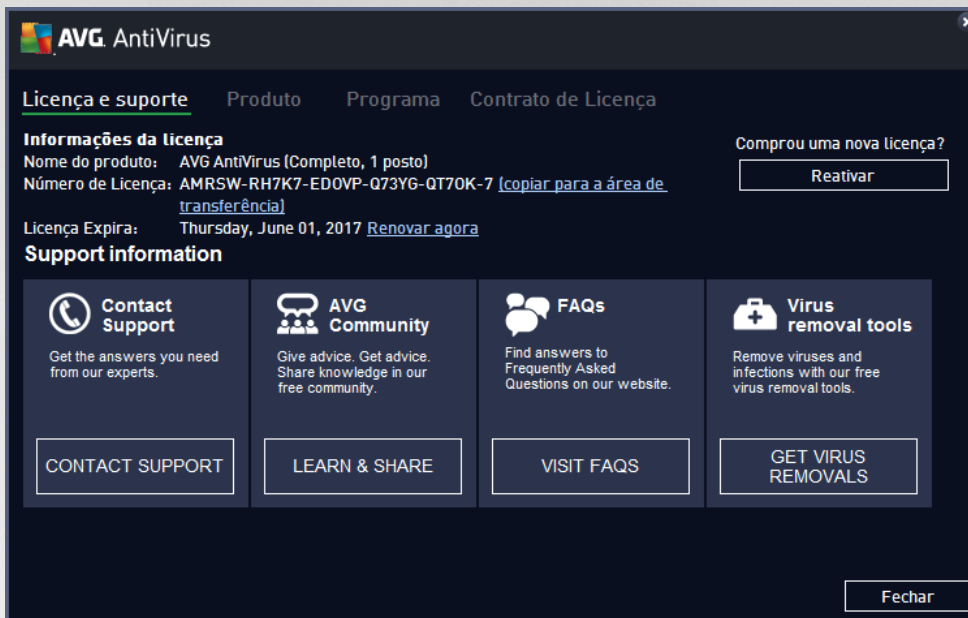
AVG. AntiVirus

Licença e suporte Produto Programa Contrato de Licença

Informações da licença
Nome do produto: AVG AntiVirus (Completo, 1 posto)
Número de Licença: AMRSW-RH7K7-ED0VP-Q73YG-QT70K-7 (copiar para a área de transferência)
Licença Expira: Thursday, June 01, 2017 Renovar agora

Comprou uma nova licença?
Reativar

Support information

Contact Support
Get the answers you need from our experts.
CONTACT SUPPORT

AVG Community
Give advice. Get advice. Share knowledge in our free community.
LEARN & SHARE

FAQs
Find answers to Frequently Asked Questions on our website.
VISIT FAQS

Virus removal tools
Remove viruses and infections with our free virus removal tools.
GET VIRUS REMOVALS

Fechar